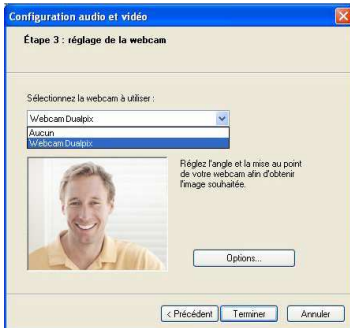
Configuration audio et vidéo

Étape 3 : réglage de la webcam

Sélectionnez la webcam à utiliser :

Webcam Dualpix

Aucun

Webcam Dualpix

Réglez l'angle et la mise au point de votre webcam afin d'obtenir l'image souhaitée.

Options...

< Précédent

Terminer

Annuler